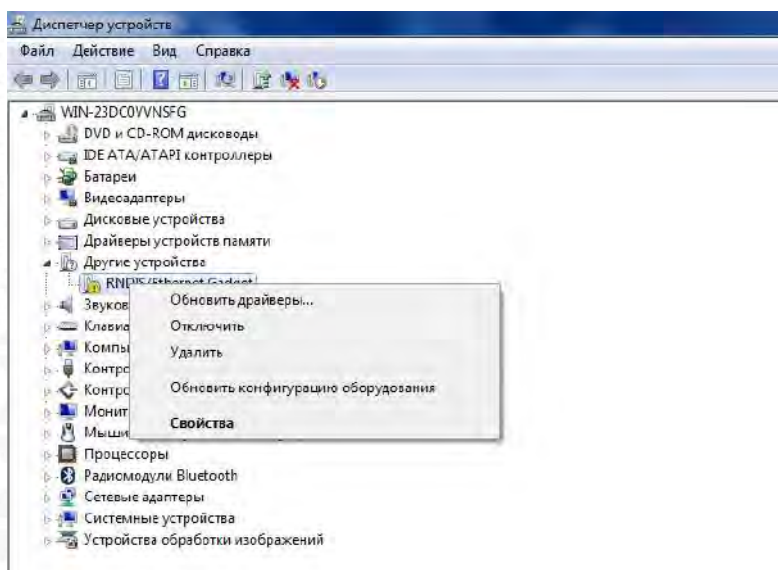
Диспетчер устройств

Файл Действие Вид Справка

WIN-23DC0VVNSFG
DVD и CD-ROM дисководы
IDE ATA/ATAPI контроллеры
Батареи
Видеоадаптеры
Дисковые устройства
Драйверы устройств памяти
Другие устройства
RNDIS/Ethernet Gadget
Звуков
Клавиа
Компы
Контро
Контро
Монит
Мыши
Процессоры
Радиомодули Bluetooth
Сетевые адаптеры
Системные устройства
Устройства обработки изображений

Обновить драйверы...
Отключить
Удалить
Обновить конфигурацию оборудования
Свойства